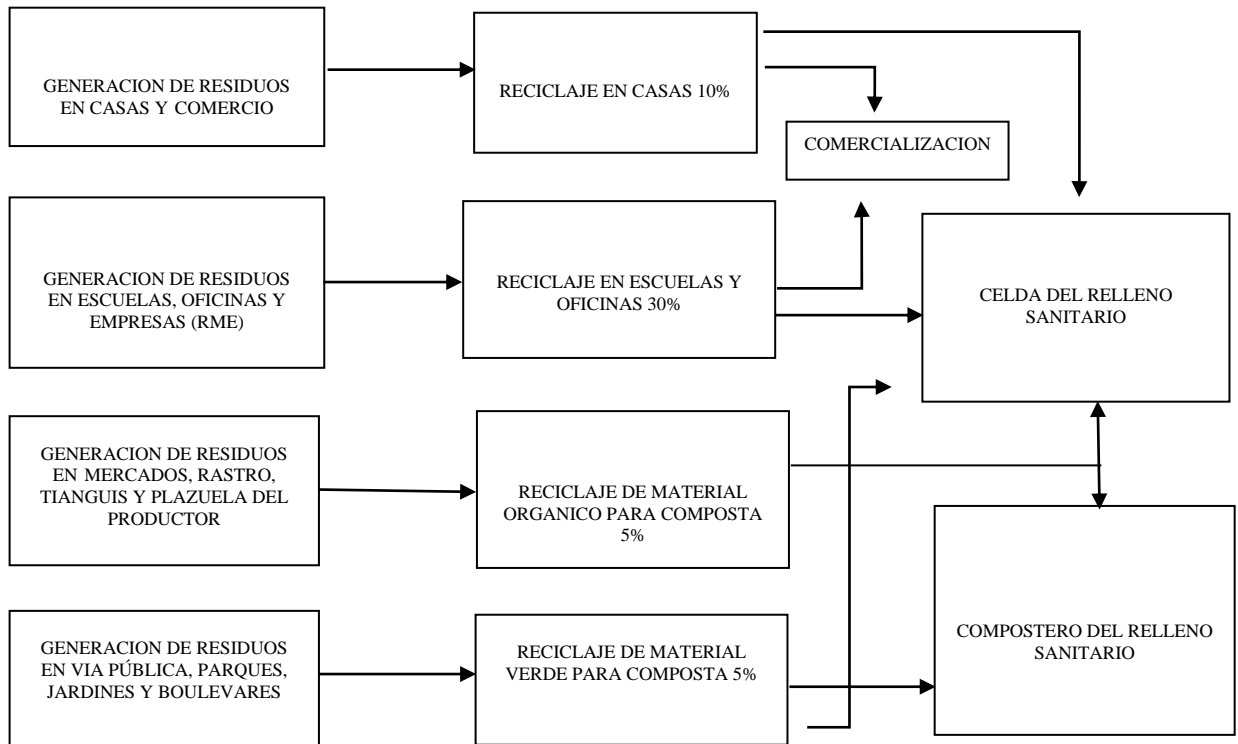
GENERACION DE RESIDUOS EN CASAS Y COMERCIO

RECICLAJE EN CASAS 10%

COMERCIALIZACION

GENERACION DE RESIDUOS EN ESCUELAS, OFICINAS Y EMPRESAS (RME)

RECICLAJE EN ESCUELAS Y OFICINAS 30%

CELDA DEL RELLENO SANITARIO

GENERACION DE RESIDUOS EN MERCADOS, RASTRO, TIANGUIS Y PLAZUELA DEL PRODUCTOR

RECICLAJE DE MATERIAL ORGANICO PARA COMPOSTA 5%

GENERACION DE RESIDUOS EN VIA PÚBLICA, PARQUES, JARDINES Y BOULEVARES

RECICLAJE DE MATERIAL VERDE PARA COMPOSTA 5%

COMPOSTERO DEL RELLENO SANITARIO